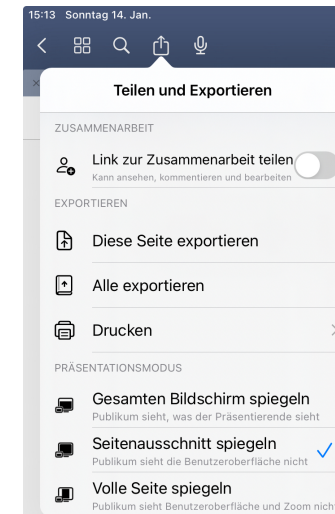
15:13 Sonntag 14. Jan.

Teilen und Exportieren

ZUSAMMENARBEIT

Link zur Zusammenarbeit teilen
Kann ansehen, kommentieren und bearbeiten

EXPORTIEREN

Diese Seite exportieren

Alle exportieren

Drucken

PRÄSENTATIONSMODUS

Gesamten Bildschirm spiegeln
Publikum sieht, was der Präsentierende sieht

Seitenausschnitt spiegeln
Publikum sieht die Benutzeroberfläche nicht

Volle Seite spiegeln
Publikum sieht Benutzeroberfläche und Zoom nich